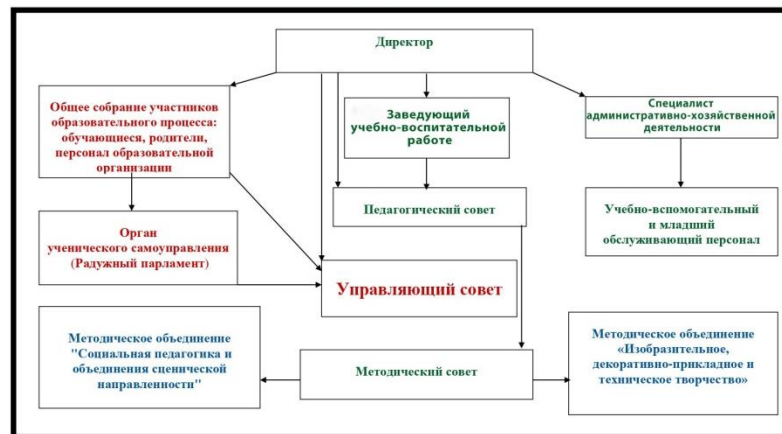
Директор

Общее собрание участников образовательного процесса: обучающиеся, родители, персонал образовательной организации

Заведующий учебно-воспитательной работе

Специалист административно-хозяйственной деятельности

Педагогический совет

Учебно-вспомогательный и младший обслуживающий персонал

Орган ученического самоуправления (Радужный парламент)

Управляющий совет

Методическое объединение "Социальная педагогика и объединения сценической направленности"

Методический совет

Методическое объединение «Изобразительное, декоративно-прикладное и техническое творчество»